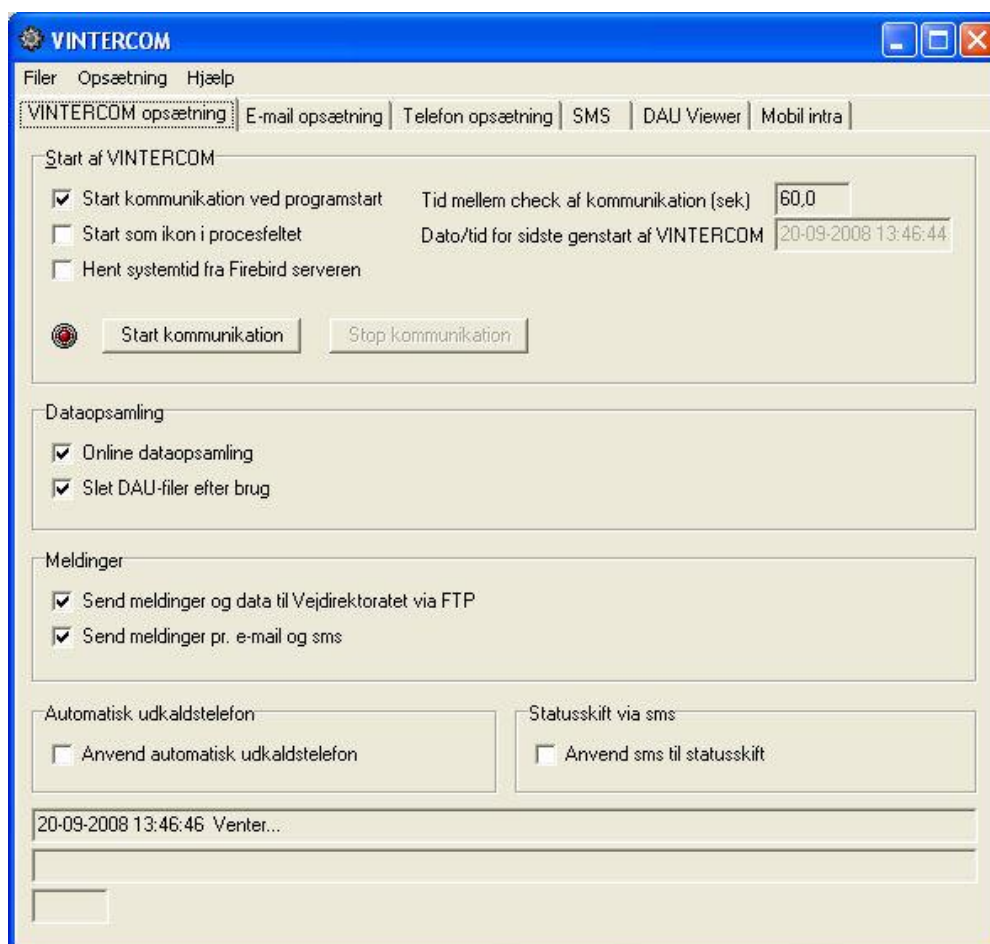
VINTERCOM

Filer Opsætning Hjælp

VINTERCOM opsætning | E-mail opsætning | Telefon opsætning | SMS | DAU Viewer | Mobil intra

Start af VINTERCOM

☑ Start kommunikation ved programstart
☐ Start som ikon i procesfeltet
☐ Hent systemtid fra Firebird serveren

Tid mellem check af kommunikation (sek) 60,0
Dato/tid for sidste genstart af VINTERCOM 20-09-2008 13:46:44

Start kommunikation
Stop kommunikation

Dataopsamling

☑ Online dataopsamling
☑ Slet DAU-filer efter brug

Meldinger

☑ Send meldinger og data til Vejdirektoratet via FTP
☑ Send meldinger pr. e-mail og sms

Automatisk udkaldstelefon

☐ Anvend automatisk udkaldstelefon

Statusskift via sms

☐ Anvend sms til statusskift

20-09-2008 13:46:46 Venter...